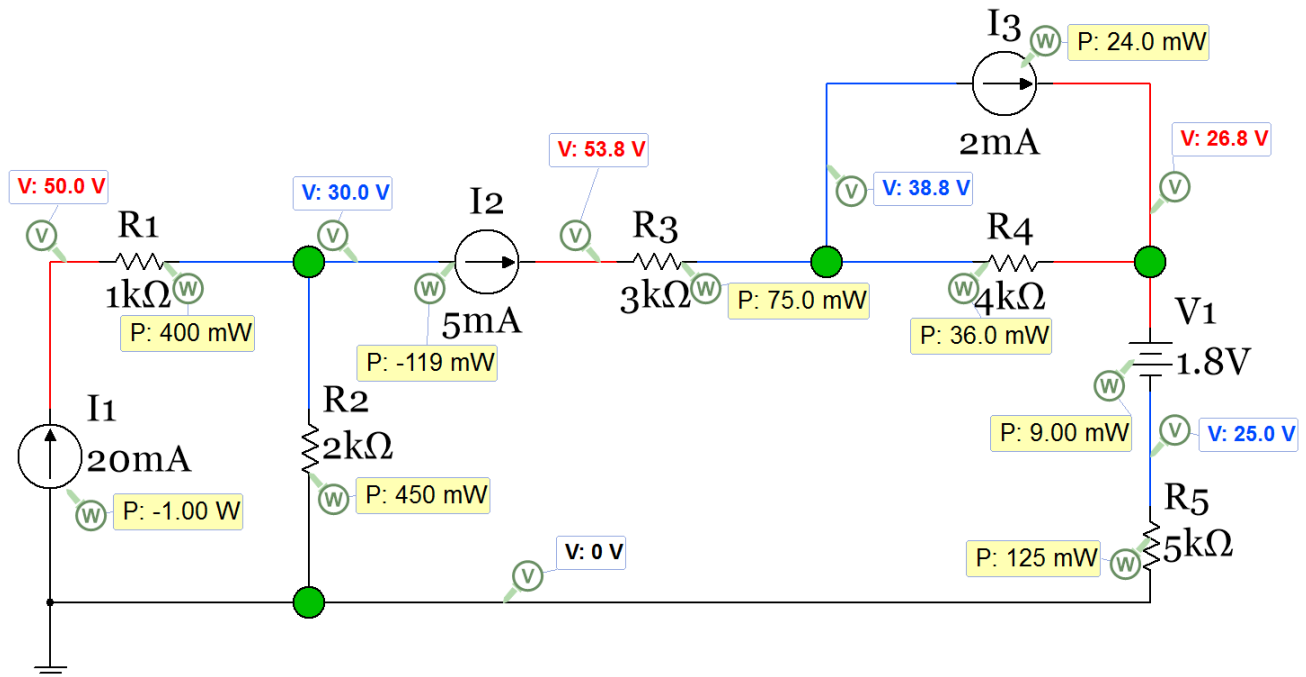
I3
P: 24.0 mW
2mA
V: 26.8 V
V: 38.8 V
V: 53.8 V
V: 50.0 V
V: 30.0 V
I2
R1
R3
R4
1kΩ
3kΩ
P: 75.0 mW
4kΩ
P: 400 mW
5mA
P: 36.0 mW
V1
1.8V
P: -119 mW
R2
I1
2kΩ
P: 9.00 mW
V: 25.0 V
20mA
P: 450 mW
P: -1.00 W
R5
V: 0 V
P: 125 mW
5kΩ